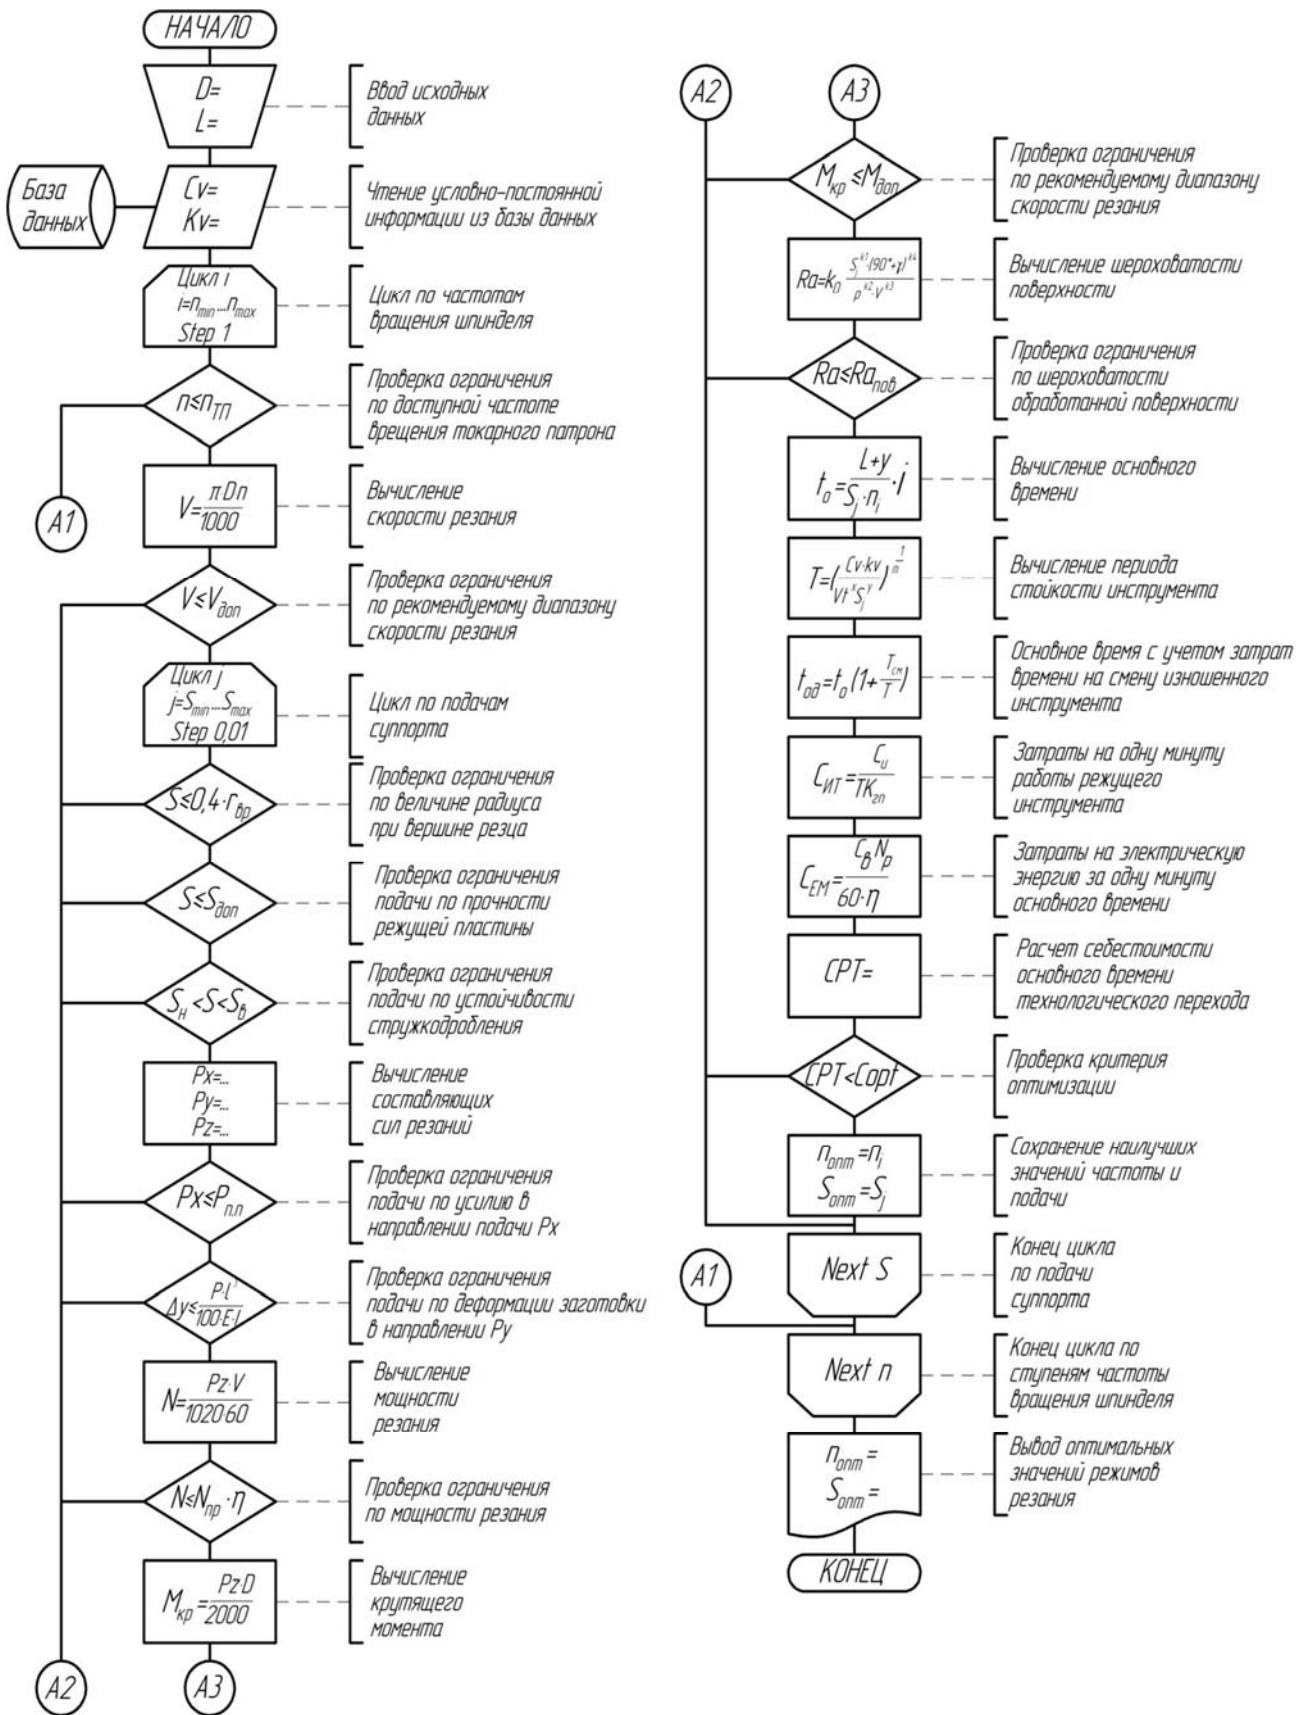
НАЧАЛО

$D=$
$L=$

Ввод исходных данных

База данных

$Cv=$
$Kv=$

Чтение условно-постоянной информации из базы данных

Цикл i
$i=n_{min}...n_{max}$
Step 1

Цикл по частотам вращения шпинделя

$n \le n_{ТП}$

Проверка ограничения по доступной частоте врещения токарного патрона

A1

$V=\frac{\pi D n}{1000}$

Вычисление скорости резания

$V \le V_{доп}$

Проверка ограничения по рекомендуемому диапазону скорости резания

Цикл j
$j=S_{min}...S_{max}$
Step 0,01

Цикл по подачам суппорта

$S \le 0,4 \cdot r_{вр}$

Проверка ограничения по величине радиуса при вершине резца

$S \le S_{доп}$

Проверка ограничения подачи по прочности режущей пластины

$S_н < S < S_в$

Проверка ограничения подачи по устойчивости стружкодробления

$Px=...$
$Py=...$
$Pz=...$

Вычисление составляющих сил резаний

$Px \le P_{п.п}$

Проверка ограничения подачи по усилию в направлении подачи Px

$\Delta y \le \frac{P \cdot l^3}{100 \cdot E \cdot I}$

Проверка ограничения подачи по деформации заготовки в направлении Py

$N=\frac{Pz \cdot V}{1020 \cdot 60}$

Вычисление мощности резания

$N \le N_{пр} \cdot \eta$

Проверка ограничения по мощности резания

$M_{кр}=\frac{Pz \cdot D}{2000}$

Вычисление крутящего момента

A2

A3

A2

A3

$M_{кр} \le M_{доп}$

Проверка ограничения по рекомендуемому диапазону скорости резания

$Ra=k_0 \frac{S_j^{k1}(90°+\gamma)^{k4}}{\rho^{k2} \cdot V^{k3}}$

Вычисление шероховатости поверхности

$Ra \le Ra_{доп}$

Проверка ограничения по шероховатости обработанной поверхности

$t_o=\frac{L+y}{S_j \cdot n_i} \cdot i$

Вычисление основного времени

$T=(\frac{Cv \cdot kv}{Vt^x S_j^y})^{\frac{1}{m}}$

Вычисление периода стойкости инструмента

$t_{од}=t_o(1+\frac{T_{см}}{T})$

Основное время с учетом затрат времени на смену изношенного инструмента

$C_{ИТ}=\frac{C_u}{TK_{гп}}$

Затраты на одну минуту работы режущего инструмента

$C_{EM}=\frac{C_B N_p}{60 \cdot \eta}$

Затраты на электрическую энергию за одну минуту основного времени

CPT=

Расчет себестоимости основного времени технологического перехода

CPT<Copt

Проверка критерия оптимизации

$n_{опт}=n_i$
$S_{опт}=S_j$

Сохранение наилучших значений частоты и подачи

A1

Next S

Конец цикла по подачи суппорта

Next n

Конец цикла по ступеням частоты вращения шпинделя

$n_{опт}=$
$S_{опт}=$

Вывод оптимальных значений режимов резания

КОНЕЦ